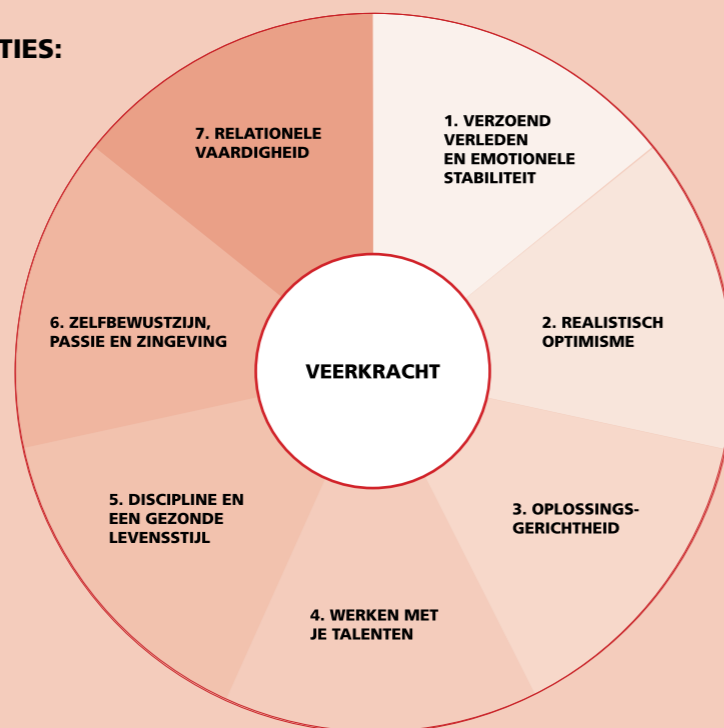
TIES:

VEERKRACHT

1. VERZOEND VERLEDEN EN EMOTIONELE STABILITEIT

2. REALISTISCH OPTIMISME

3. OPLOSSINGSGERICHTHEID

4. WERKEN MET JE TALENTEN

5. DISCIPLINE EN EEN GEZONDE LEVENSSTIJL

6. ZELFBEWUSTZIJN, PASSIE EN ZINGEVING

7. RELATIONELE VAARDIGHEID